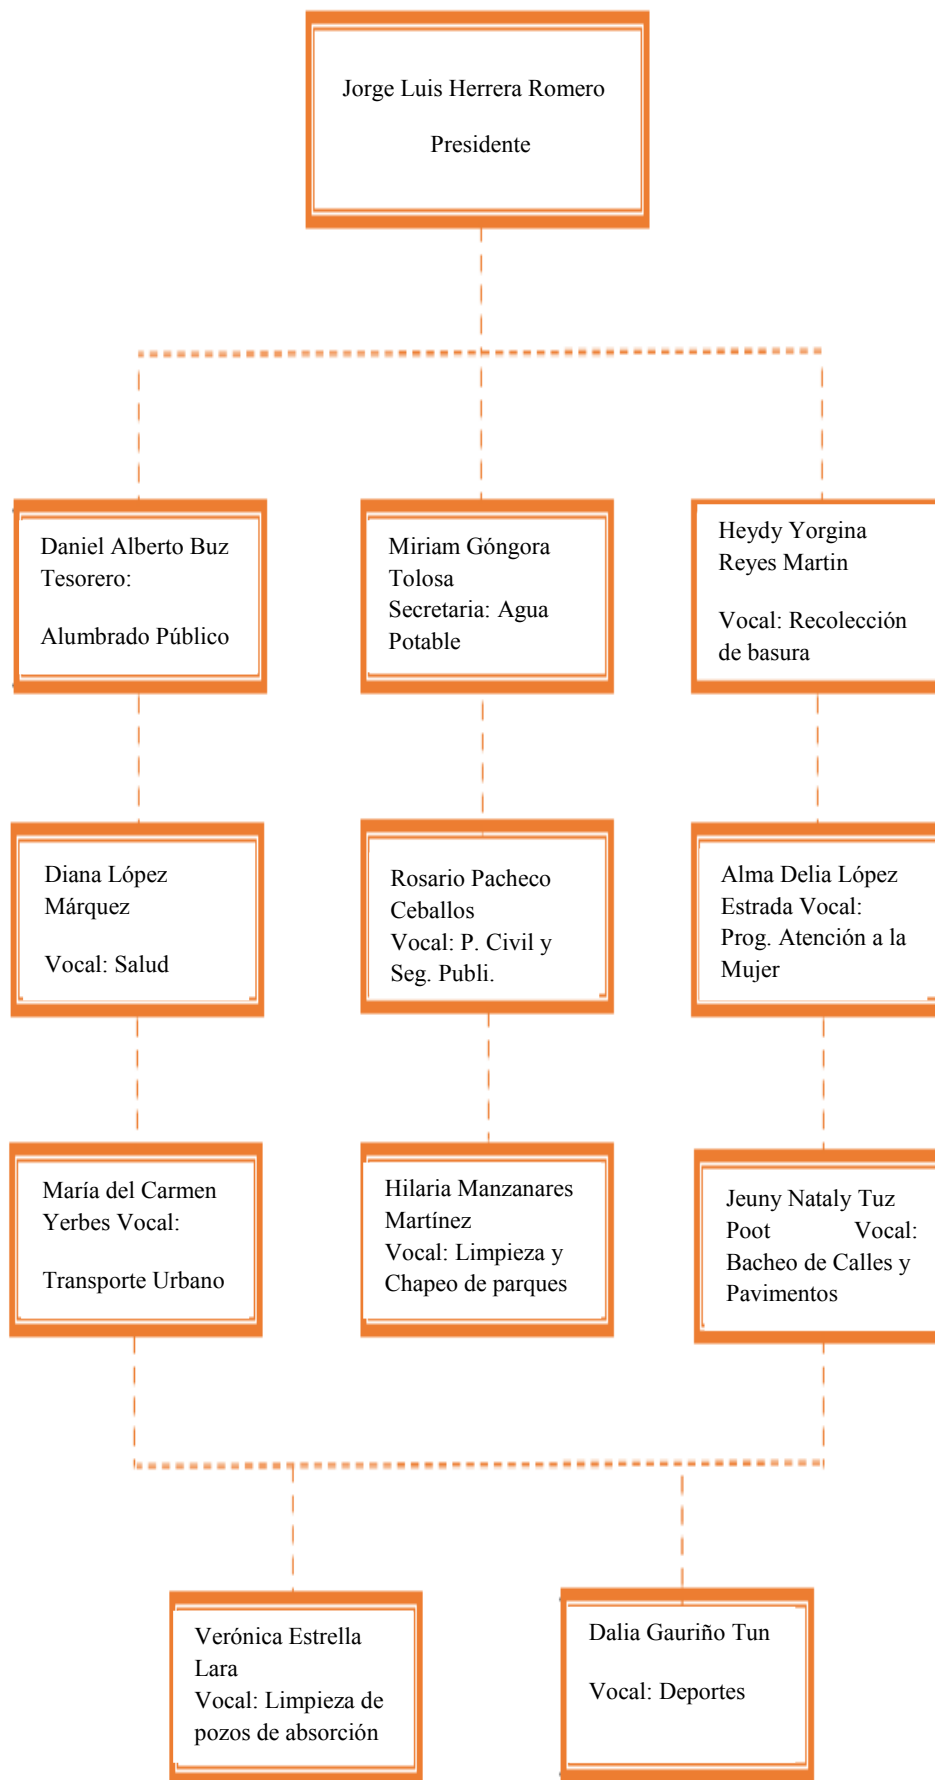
Jorge Luis Herrera Romero

Presidente

Daniel Alberto Buz Tesorero:

Alumbrado Público

Miriam Góngora Tolosa
Secretaria: Agua Potable

Heydy Yorgina Reyes Martin

Vocal: Recolección de basura

Diana López Márquez

Vocal: Salud

Rosario Pacheco Ceballos
Vocal: P. Civil y Seg. Publi.

Alma Delia López Estrada Vocal:
Prog. Atención a la Mujer

María del Carmen Yerbes Vocal:

Transporte Urbano

Hilaria Manzanares Martínez
Vocal: Limpieza y Chapeo de parques

Jeuny Nataly Tuz Poot Vocal:
Bacheo de Calles y Pavimentos

Verónica Estrella Lara
Vocal: Limpieza de pozos de absorción

Dalia Gauriño Tun

Vocal: Deportes